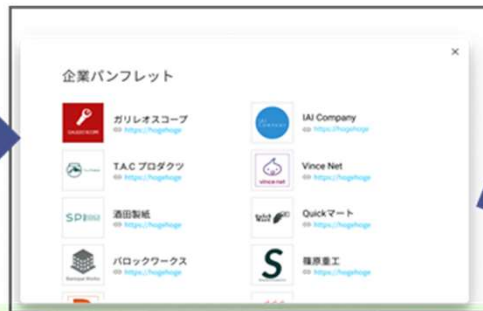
×

企業パンフレット

GALILEOSCOPE
ガリレオスコープ
https://hogehoge

IAI Company
https://hogehoge

T.A.C プロダクツ
https://hogehoge

vince net
Vince Net
https://hogehoge

SPI
酒田製紙
https://hogehoge

Quickマート
https://hogehoge

Baroque Works
バロックワークス
https://hogehoge

S
篠原重工
https://hogehoge